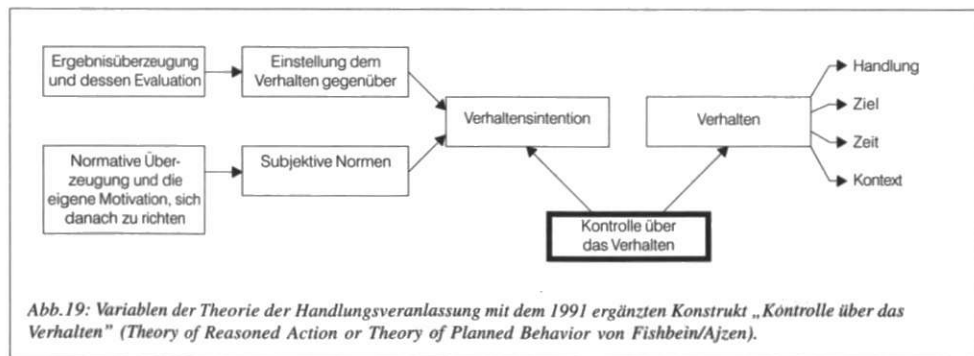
Ergebnisüberzeugung und dessen Evaluation

Einstellung dem Verhalten gegenüber

Normative Überzeugung und die eigene Motivation, sich danach zu richten

Subjektive Normen

Verhaltensintention

Verhalten

Handlung

Ziel

Zeit

Kontext

Kontrolle über das Verhalten

Abb.19: Variablen der Theorie der Handlungsveranlassung mit dem 1991 ergänzten Konstrukt „Kontrolle über das Verhalten" (Theory of Reasoned Action or Theory of Planned Behavior von Fishbein/Ajzen).